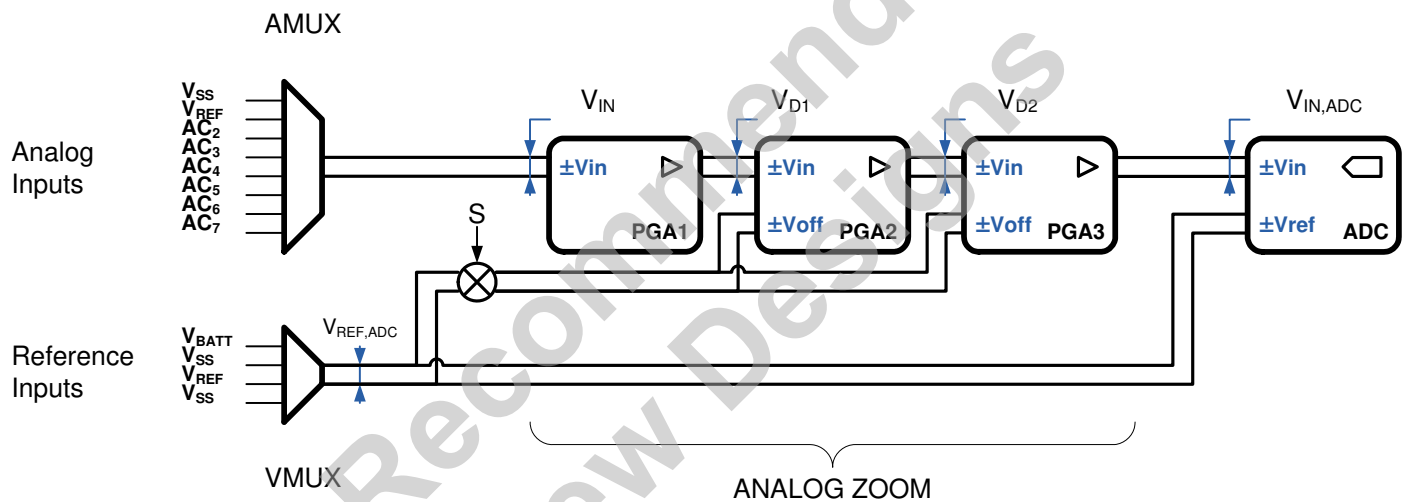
AMUX

Analog Inputs

$V_{SS}$
$V_{REF}$
$AC_2$
$AC_3$
$AC_4$
$AC_5$
$AC_6$
$AC_7$

$V_{IN}$

$V_{D1}$

$V_{D2}$

$V_{IN,ADC}$

±Vin
PGA1

±Vin
±Voff
PGA2

±Vin
±Voff
PGA3

±Vin
±Vref
ADC

S

Reference Inputs

$V_{BATT}$
$V_{SS}$
$V_{REF}$
$V_{SS}$

$V_{REF,ADC}$

VMUX

ANALOG ZOOM

Not Recommended for New Designs